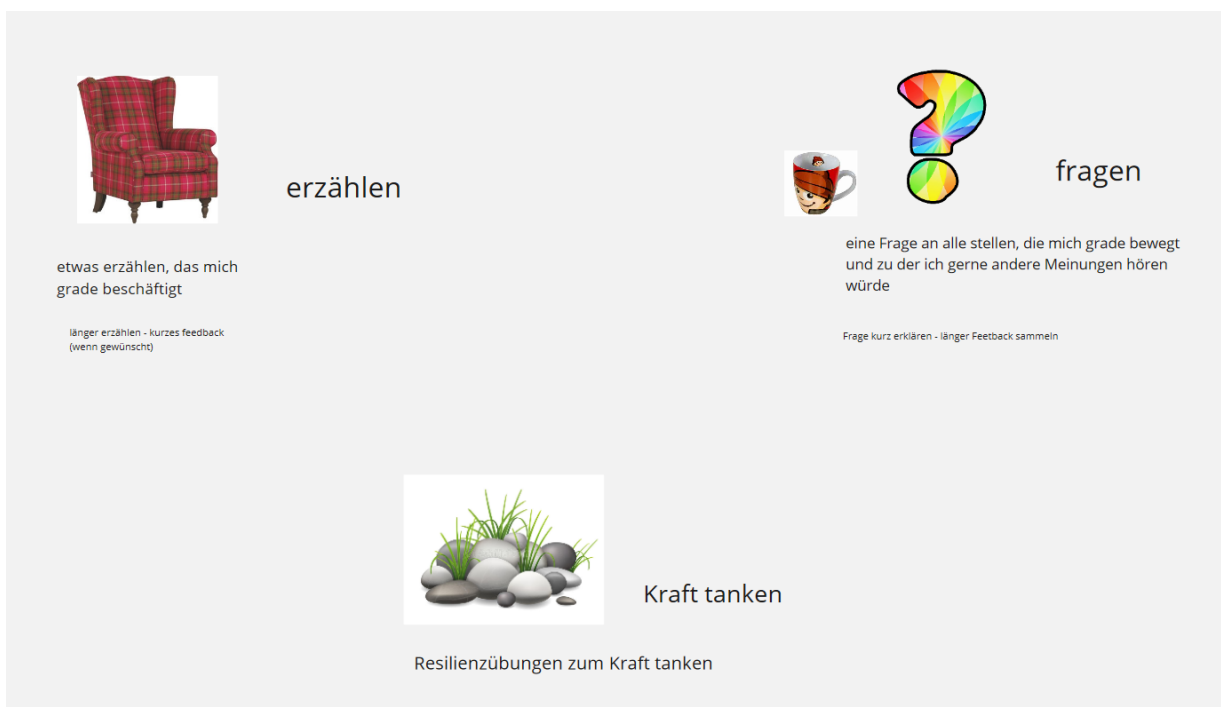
erzählen

etwas erzählen, das mich grade beschäftigt

länger erzählen - kurzes feedback (wenn gewünscht)

fragen

eine Frage an alle stellen, die mich grade bewegt und zu der ich gerne andere Meinungen hören würde

Frage kurz erklären - länger Feetback sammeln

Kraft tanken

Resilienzübungen zum Kraft tanken